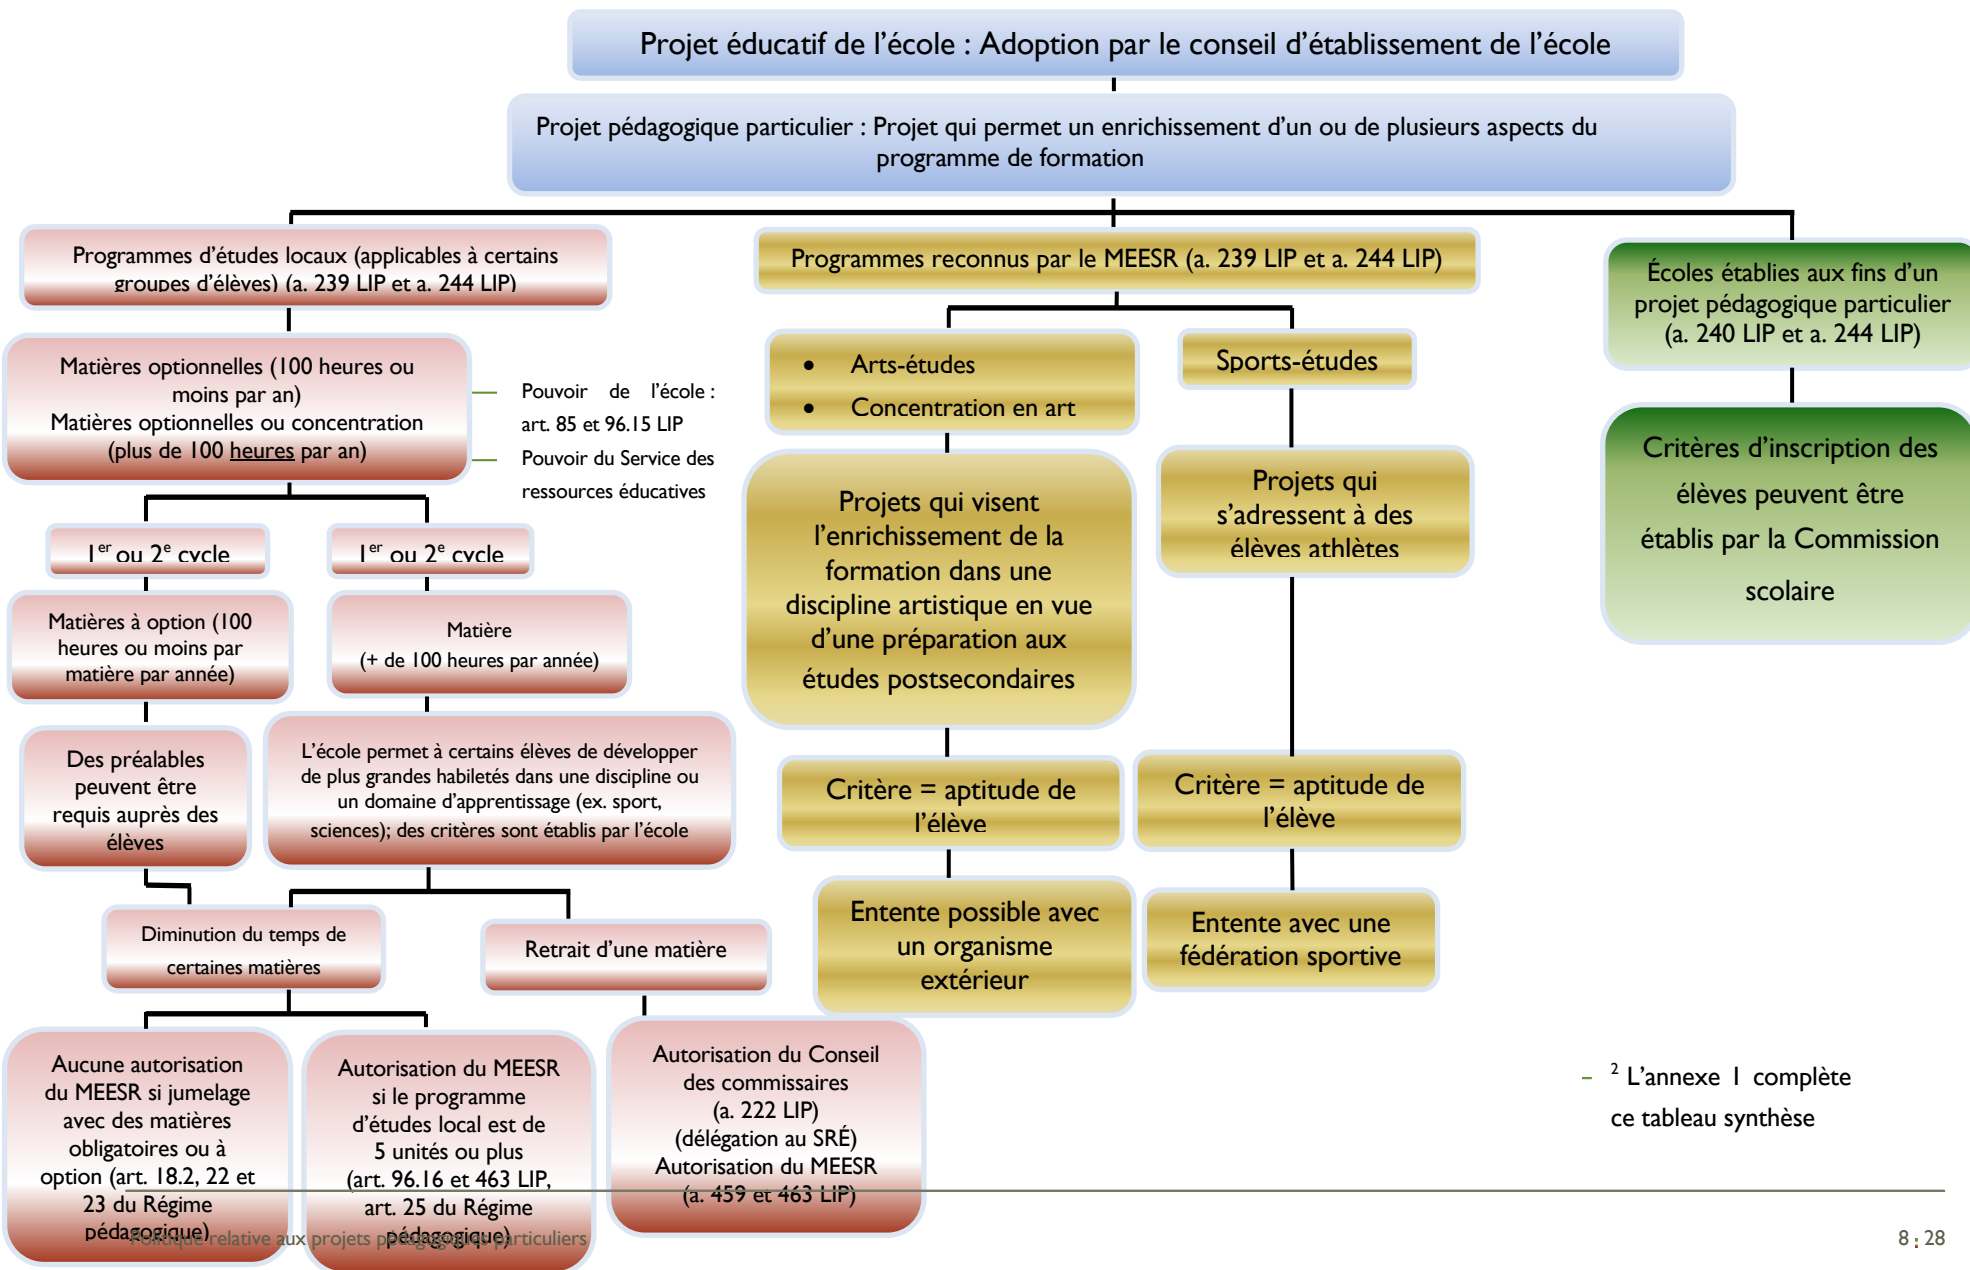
Projet éducatif de l'école : Adoption par le conseil d'établissement de l'école

Projet pédagogique particulier : Projet qui permet un enrichissement d'un ou de plusieurs aspects du programme de formation

Programmes d'études locaux (applicables à certains groupes d'élèves) (a. 239 LIP et a. 244 LIP)

Matières optionnelles (100 heures ou moins par an)
Matières optionnelles ou concentration (plus de 100 heures par an)

Pouvoir de l'école : art. 85 et 96.15 LIP

Pouvoir du Service des ressources éducatives

1$^{er}$ ou 2$^{e}$ cycle

1$^{er}$ ou 2$^{e}$ cycle

Matières à option (100 heures ou moins par matière par année)

Matière (+ de 100 heures par année)

Des préalables peuvent être requis auprès des élèves

L'école permet à certains élèves de développer de plus grandes habiletés dans une discipline ou un domaine d'apprentissage (ex. sport, sciences); des critères sont établis par l'école

Diminution du temps de certaines matières

Retrait d'une matière

Aucune autorisation du MEESR si jumelage avec des matières obligatoires ou à option (art. 18.2, 22 et 23 du Régime pédagogique)

Autorisation du MEESR si le programme d'études local est de 5 unités ou plus (art. 96.16 et 463 LIP, art. 25 du Régime pédagogique)

Autorisation du Conseil des commissaires (a. 222 LIP) (délégation au SRÉ)
Autorisation du MEESR (a. 459 et 463 LIP)

Programmes reconnus par le MEESR (a. 239 LIP et a. 244 LIP)

• Arts-études
• Concentration en art

Sports-études

Projets qui visent l'enrichissement de la formation dans une discipline artistique en vue d'une préparation aux études postsecondaires

Projets qui s'adressent à des élèves athlètes

Critère = aptitude de l'élève

Critère = aptitude de l'élève

Entente possible avec un organisme extérieur

Entente avec une fédération sportive

Écoles établies aux fins d'un projet pédagogique particulier (a. 240 LIP et a. 244 LIP)

Critères d'inscription des élèves peuvent être établis par la Commission scolaire

– $^{2}$ L'annexe 1 complète ce tableau synthèse

Politique relative aux projets pédagogiques particuliers

8 : 28